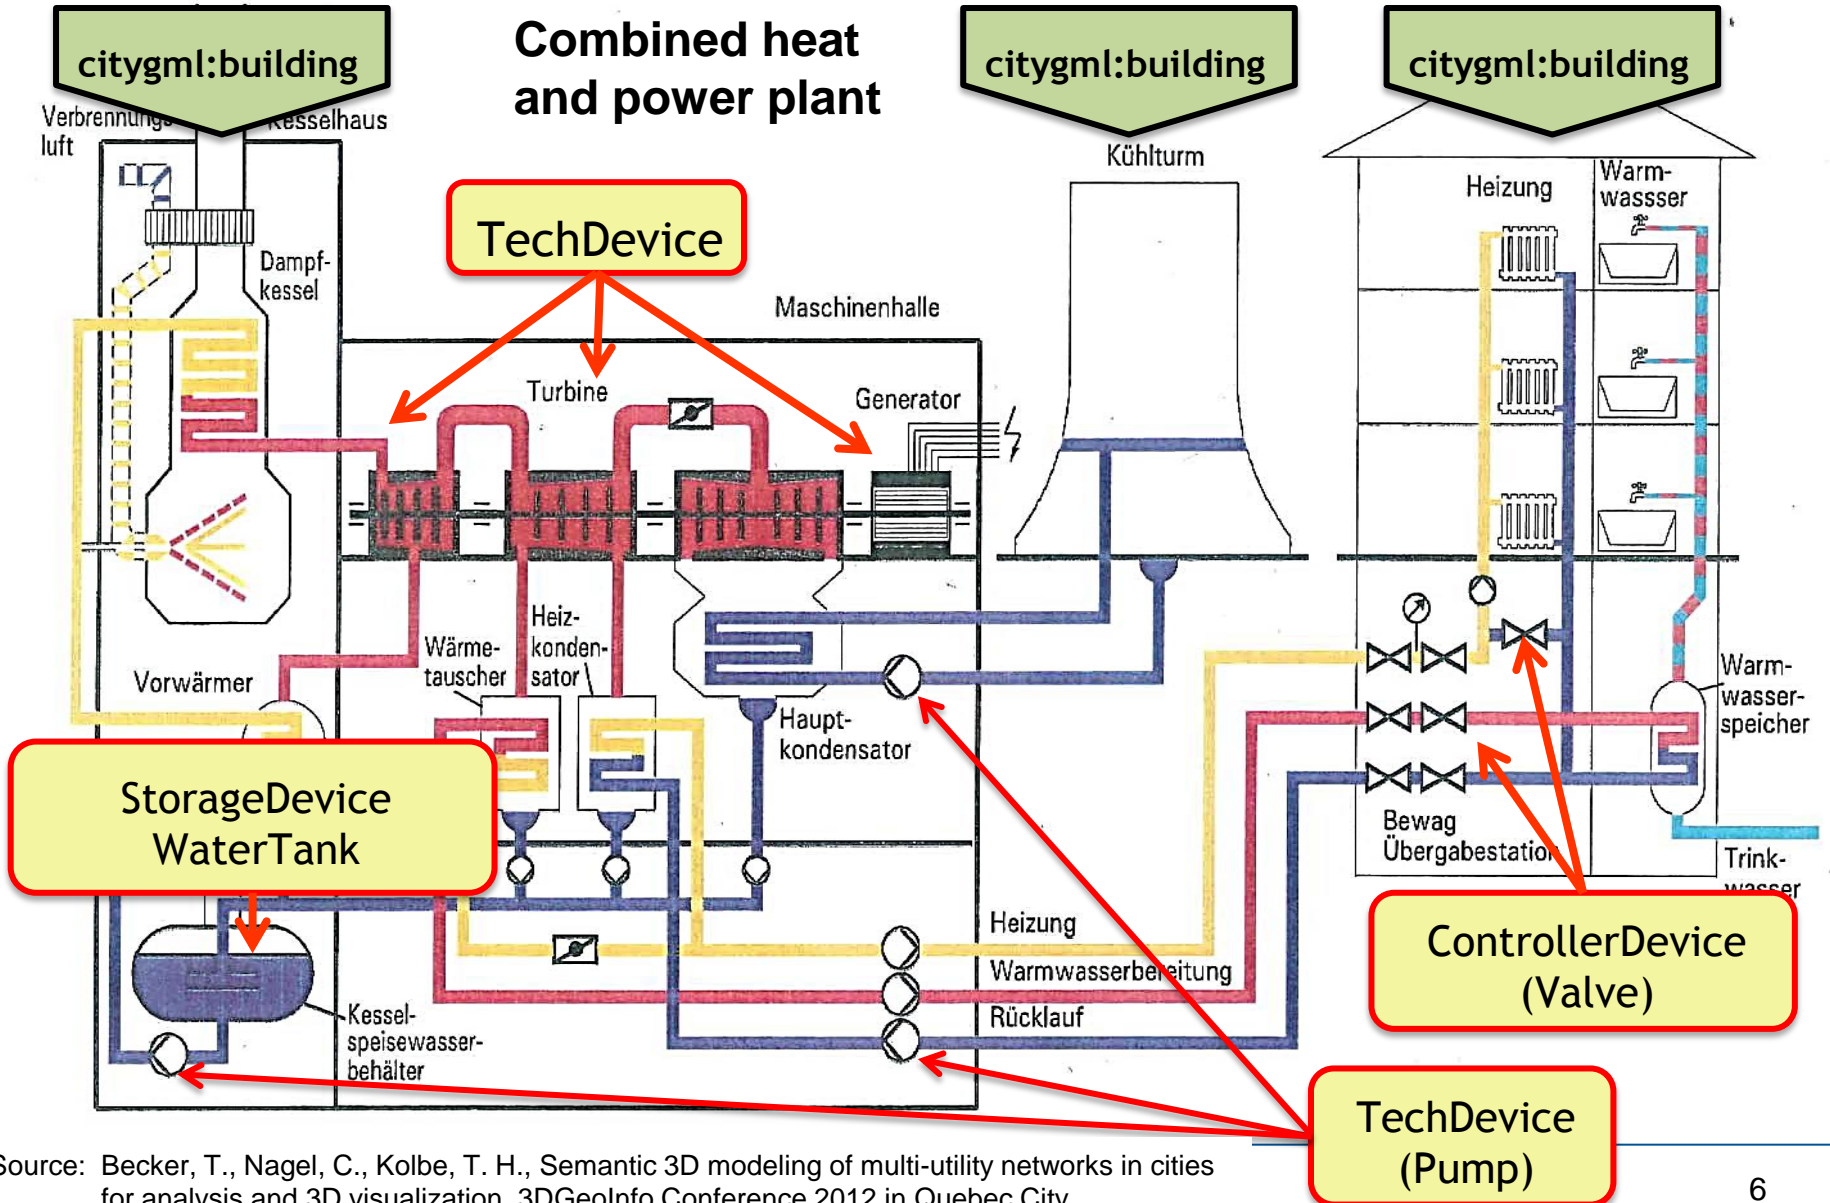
citygml:building

Combined heat and power plant

citygml:building

citygml:building

Verbrennungsluft

Kesselhaus

Kühlturm

Heizung

Warmwassser

TechDevice

Dampfkessel

Maschinenhalle

Turbine

Generator

Heizkondensator

Wärmetauscher

Vorwärmer

Hauptkondensator

Warmwasserspeicher

StorageDevice
WaterTank

Bewag Übergabestation

Trinkwasser

ControllerDevice (Valve)

Heizung

Warmwasserbereitung

Rücklauf

Kesselspeisewasserbehälter

TechDevice (Pump)

Source: Becker, T., Nagel, C., Kolbe, T. H., Semantic 3D modeling of multi-utility networks in cities for analysis and 3D visualization. 3DGeoInfo Conference 2012 in Quebec City

6